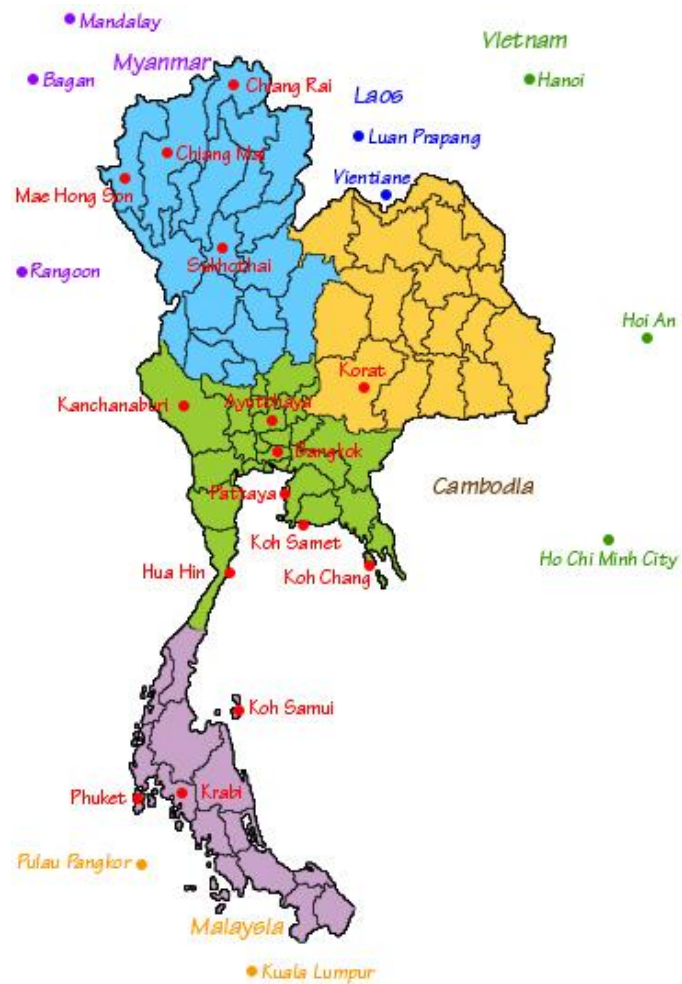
Mandalay
Myanmar
Bagan
Chiang Rai
Laos
Vietnam
Hanoi
Luan Prapang
Chiang Mai
Mae Hong Son
Vientiane
Sukhothai
Rangoon
Hoi An
Korat
Kanchanaburi
Ayutthaya
Bangkok
Cambodia
Pattaya
Koh Samet
Ho Chi Minh City
Hua Hin
Koh Chang
Koh Samui
Phuket
Krabi
Pulau Pangkor
Malaysia
Kuala Lumpur